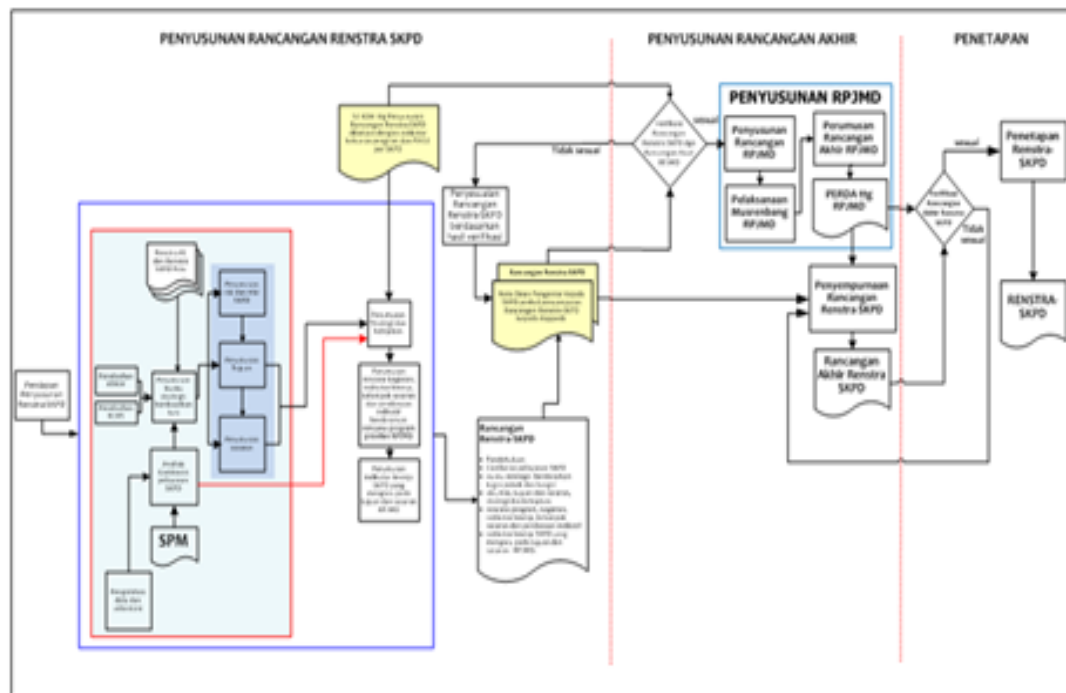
PENYUSUNAN RANCANGAN RENSTRA SKPD

PENYUSUNAN RANCANGAN AKHIR

PENETAPAN

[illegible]

Verifikasi Rancangan Renstra SKPD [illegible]

sesuai

Tidak sesuai

PENYUSUNAN RPJMD

Penyusunan Rancangan RPJMD

Perumusan Rancangan Akhir RPJMD

Pelaksanaan Musrenbang RPJMD

PERDA ttg RPJMD

Penyesuaian Rancangan Renstra SKPD berdasarkan hasil verifikasi

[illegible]

sesuai

Tidak sesuai

Penetapan Renstra-SKPD

RENSTRA-SKPD

Penyempurnaan Rancangan Renstra SKPD

Rancangan Akhir Renstra SKPD

Rancangan Renstra SKPD

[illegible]

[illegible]

Penetapan Persiapan Renstra SKPD

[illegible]

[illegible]

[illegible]

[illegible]

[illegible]

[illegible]

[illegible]

SPM

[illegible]

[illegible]

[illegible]

Rancangan Renstra SKPD

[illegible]